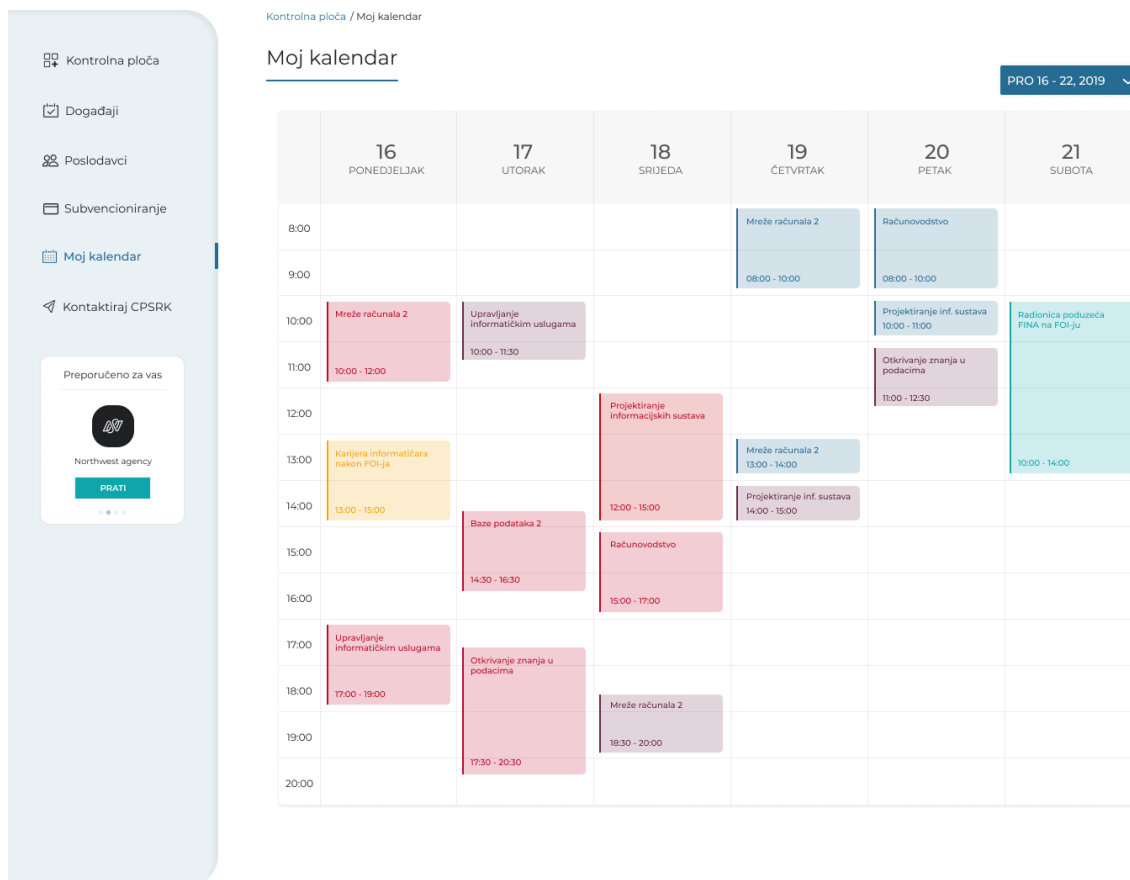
Kontrolna ploča

Događaji

Poslodavci

Subvencioniranje

Moj kalendar

Kontaktiraj CPSRK

Preporučeno za vas

Northwest agency

PRATI

Kontrolna ploča / Moj kalendar

Moj kalendar

PRO 16 - 22, 2019

| | 16 PONEDJELJAK | 17 UTORAK | 18 SRIJEDA | 19 ČETVRTAK | 20 PETAK | 21 SUBOTA |
|---|---|---|---|---|---|---|
| 8:00 | | | | Mreže računala 2 08:00 - 10:00 | Računovodstvo 08:00 - 10:00 | |
| 9:00 | | | | | | |
| 10:00 | Mreže računala 2 10:00 - 12:00 | Upravljanje informatičkim uslugama 10:00 - 11:30 | | | Projektiranje inf. sustava 10:00 - 11:00 | Radionica poduzeća FINA na FOI-ju 10:00 - 14:00 |
| 11:00 | | | | | Otkrivanje znanja u podacima 11:00 - 12:30 | |
| 12:00 | | | Projektiranje informacijskih sustava 12:00 - 15:00 | | | |
| 13:00 | Karijera informatičara nakon FOI-ja 13:00 - 15:00 | | | Mreže računala 2 13:00 - 14:00 | | |
| 14:00 | | Baze podataka 2 14:30 - 16:30 | | Projektiranje inf. sustava 14:00 - 15:00 | | |
| 15:00 | | | Računovodstvo 15:00 - 17:00 | | | |
| 16:00 | | | | | | |
| 17:00 | Upravljanje informatičkim uslugama 17:00 - 19:00 | Otkrivanje znanja u podacima 17:30 - 20:30 | | | | |
| 18:00 | | | Mreže računala 2 18:30 - 20:00 | | | |
| 19:00 | | | | | | |
| 20:00 | | | | | | |